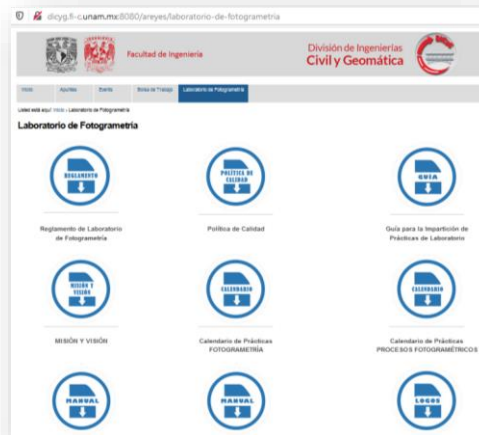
dicyg.fi-c.unam.mx:8080/areyes/laboratorio-de-fotogrametria

Facultad de Ingeniería

División de Ingenierías Civil y Geomática

Inicio Apuntes Evento Bolsa de Trabajo Laboratorio de Fotogrametría

Usted está aquí: Inicio › Laboratorio de Fotogrametría

Laboratorio de Fotogrametría

REGLAMENTO

Reglamento de Laboratorio de Fotogrametría

POLÍTICA DE CALIDAD

Política de Calidad

GUÍA

Guía para la Impartición de Prácticas de Laboratorio

MISIÓN Y VISIÓN

MISIÓN Y VISIÓN

CALENDARIO

Calendario de Prácticas FOTOGRAMETRÍA

CALENDARIO

Calendario de Prácticas PROCESOS FOTOGRAMÉTRICOS

MANUAL

MANUAL

LOGOS